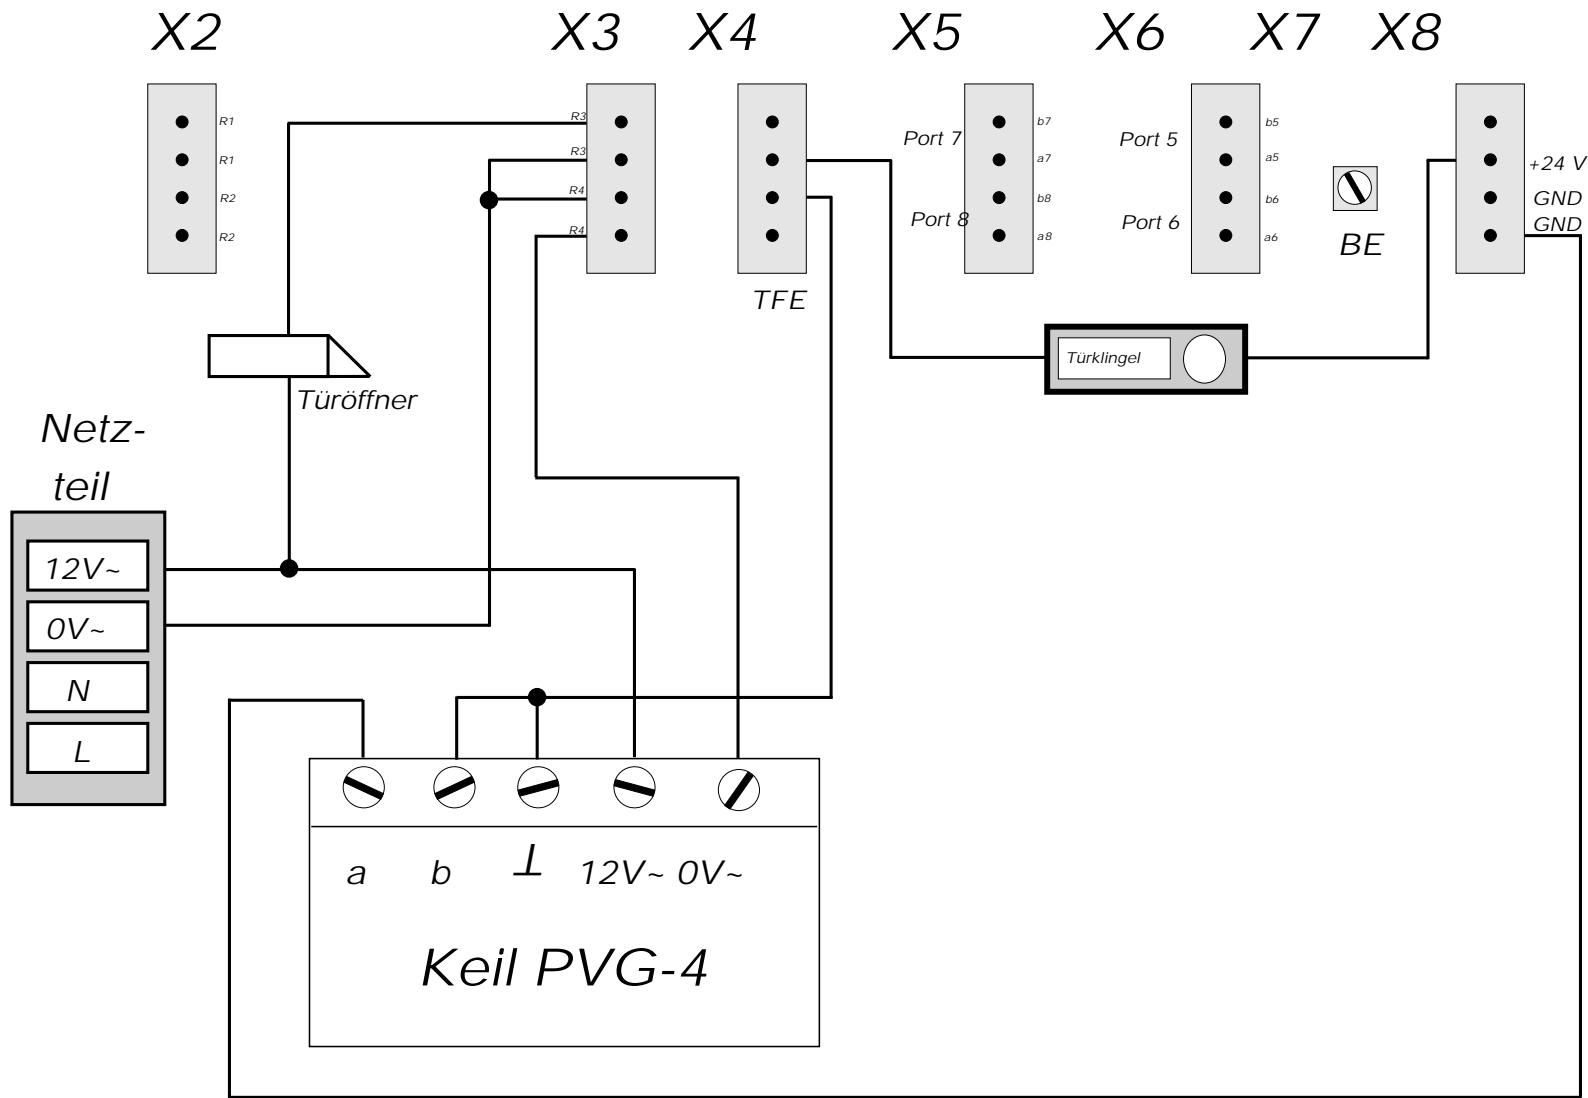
X2 X3 X4 X5 X6 X7 X8

R1
R1
R2
R2

R3
R3
R4
R4

TFE

Port 7
Port 8
b7
a7
b8
a8

Port 5
Port 6
b5
a5
b6
a6

BE

+24 V
GND
GND

Türöffner

Türklingel

Netz-
teil

12V~
0V~
N
L

a b $\perp$ 12V~ 0V~

Keil PVG-4